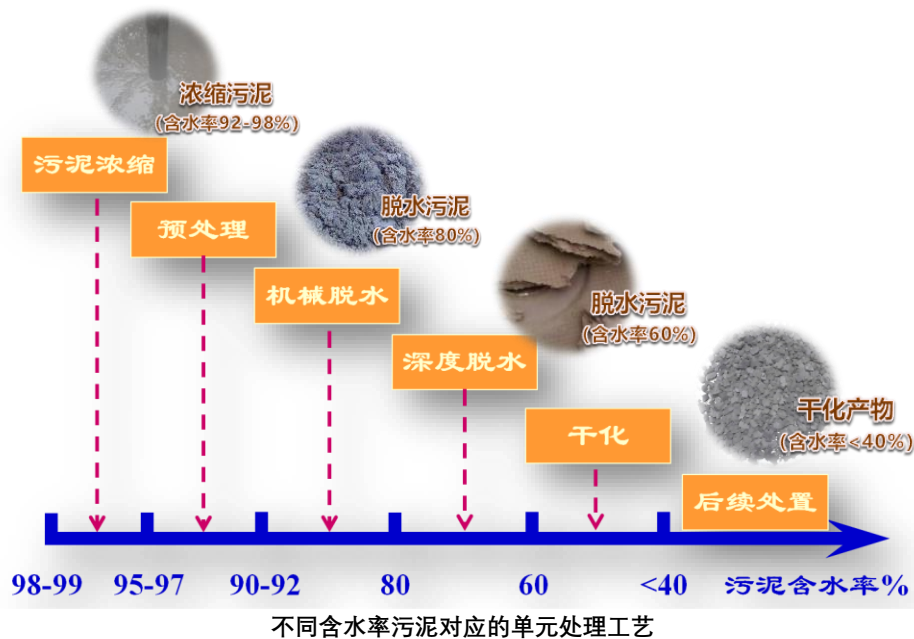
浓缩污泥
(含水率92-98%)

污泥浓缩

脱水污泥
(含水率80%)

预处理

机械脱水

脱水污泥
(含水率60%)

深度脱水

干化产物
(含水率<40%)

干化

后续处置

98-99 95-97 90-92 80 60 <40 污泥含水率%

不同含水率污泥对应的单元处理工艺